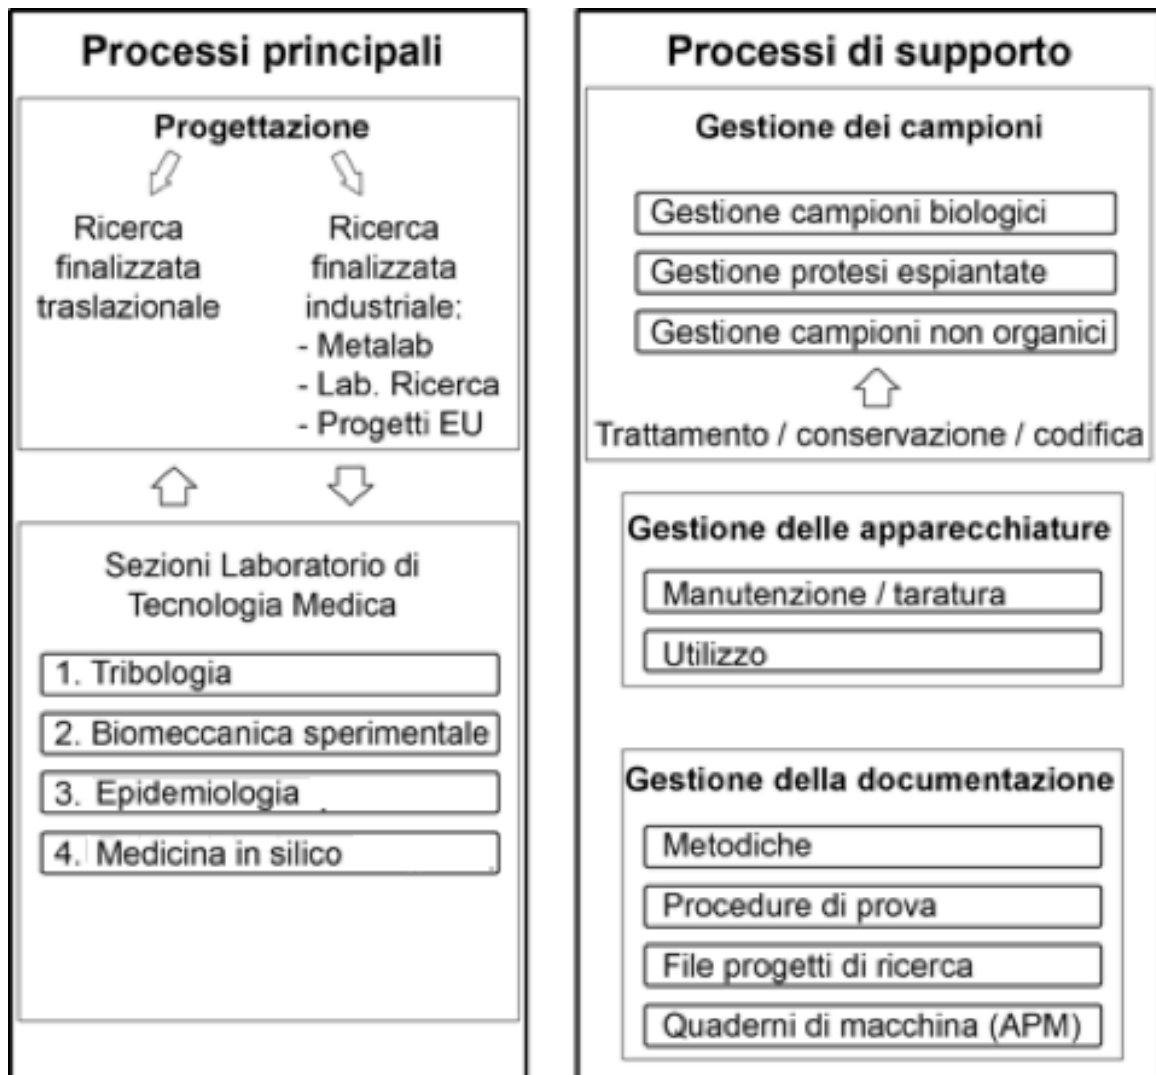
Processi principali

Progettazione

Ricerca finalizzata traslazionale

Ricerca finalizzata industriale:
- Metalab
- Lab. Ricerca
- Progetti EU

Sezioni Laboratorio di Tecnologia Medica

1. Tribologia
2. Biomeccanica sperimentale
3. Epidemiologia
4. Medicina in silico

Processi di supporto

Gestione dei campioni

Gestione campioni biologici
Gestione protesi espiantate
Gestione campioni non organici

Trattamento / conservazione / codifica

Gestione delle apparecchiature

Manutenzione / taratura
Utilizzo

Gestione della documentazione

Metodiche
Procedure di prova
File progetti di ricerca
Quaderni di macchina (APM)